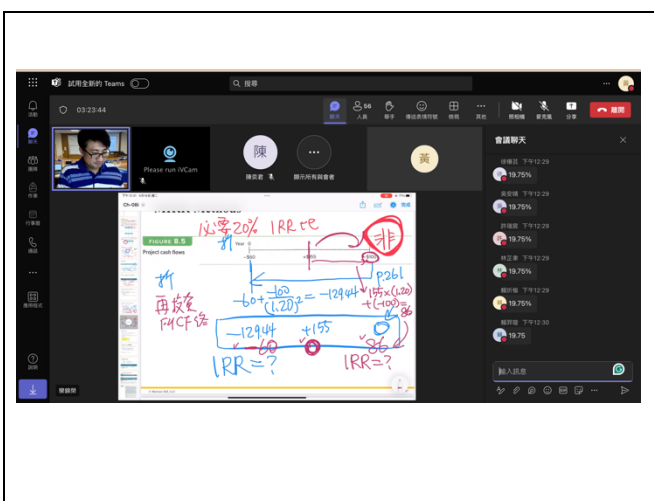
試用全新的 Teams

搜尋

活動

聊天

團隊

作業

行事曆

通話

應用程式

說明

03:23:44

聊天

58 人員

舉手

傳送表情符號

檢視

其他

開相機

麥克風

分享

離開

Please run iVCam

陳

陳奕君

顯示所有與會者

黃

會議聊天

下午12:29

19.75%

下午12:29

19.75%

下午12:29

19.75%

下午12:29

19.75%

下午12:29

19.75%

下午12:30

19.75

輸入訊息

Ch 08

完成

FIGURE 8.5

Project cash flows

Year

−$60

+$155

−$100

必要20% IRR它

非

P.261

拆

再旋
F4CF後

$-60+\frac{-100}{(1.20)}^{?}=-129.44$

$155\times(1.20)$
$+(-100)$

86

−129.44

+155

0

86

−60

IRR=?

IRR=?

張鎮榮